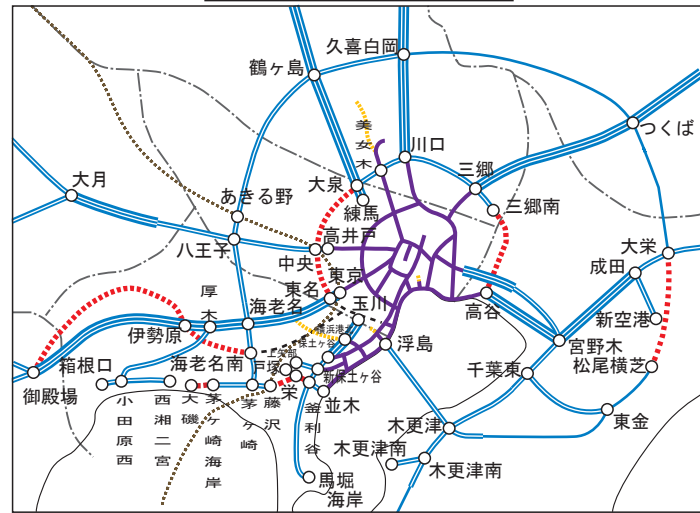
久喜白岡
鶴ヶ島
つくば
美女木
川口
三郷
大月
あきる野
大泉
三郷南
練馬
高井戸
大栄
八王子
中央
成田
東京
厚木
東名
玉川
新空港
海老名
伊勢原
高谷
宮野木
浮島
松尾横芝
横浜港北
保土ヶ谷
箱根口
海老名南
上郷
千葉東
新保土ヶ谷
戸塚
御殿場
栄
並木
東金
藤沢
釜利谷
木更津
小田原西
西湘二宮
大磯
茅ヶ崎海岸
茅ヶ崎
木更津南
木更津南
馬堀海岸